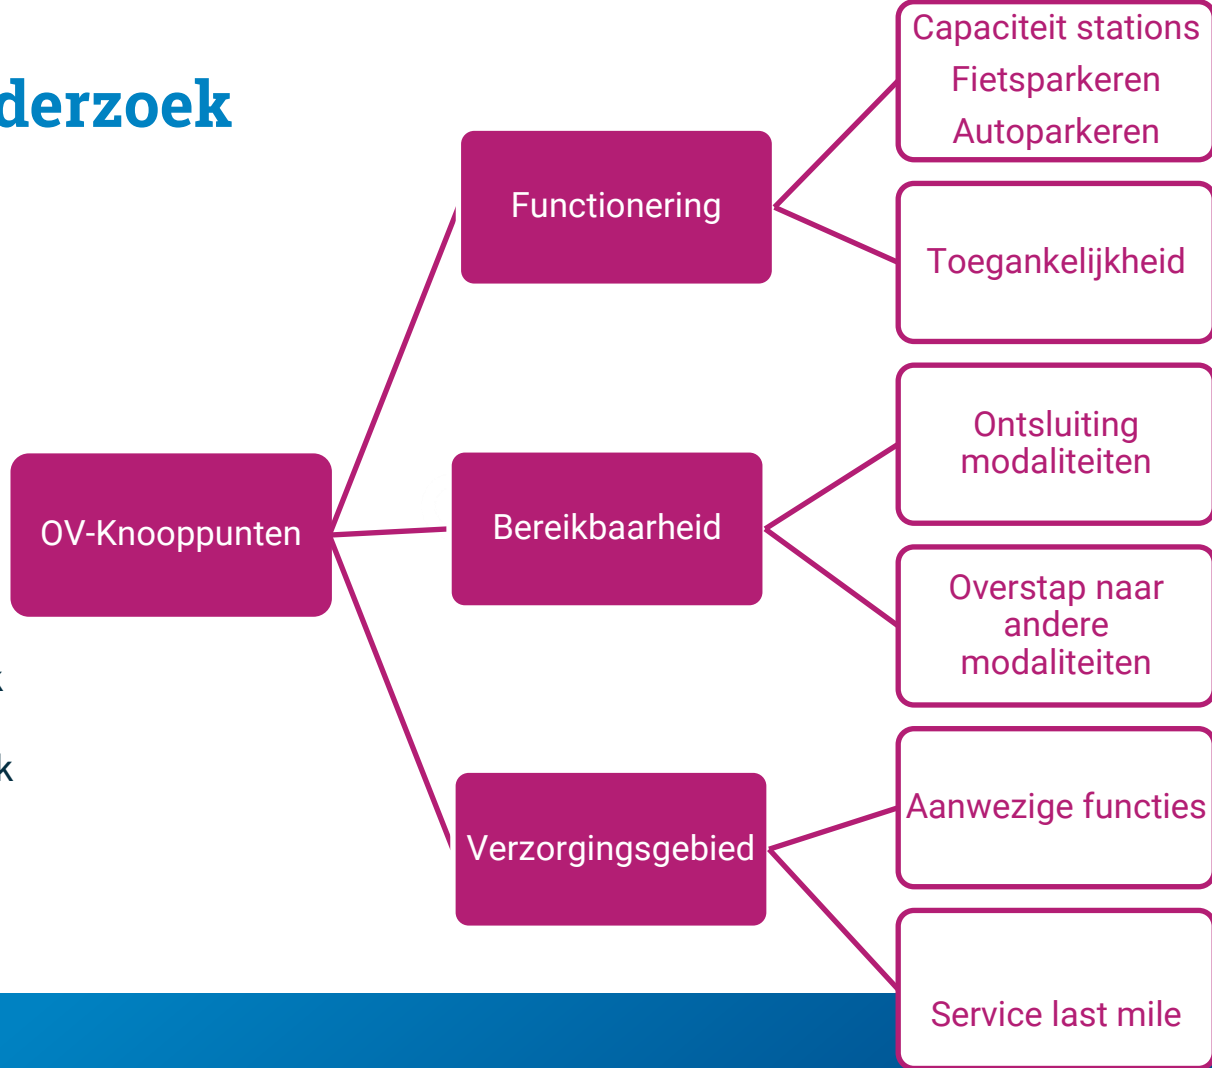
derzoek

k

k

OV-Knooppunten

Functionering

Bereikbaarheid

Verzorgingsgebied

Capaciteit stations
Fietsparkeren
Autoparkeren

Toegankelijkheid

Ontsluiting modaliteiten

Overstap naar andere modaliteiten

Aanwezige functies

Service last mile